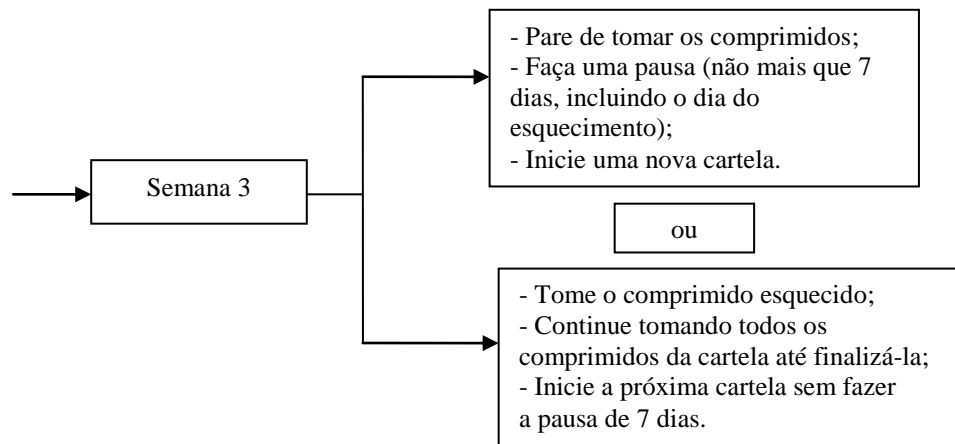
Semana 3

- Pare de tomar os comprimidos;
- Faça uma pausa (não mais que 7 dias, incluindo o dia do esquecimento);
- Inicie uma nova cartela.

ou

- Tome o comprimido esquecido;
- Continue tomando todos os comprimidos da cartela até finalizá-la;
- Inicie a próxima cartela sem fazer a pausa de 7 dias.